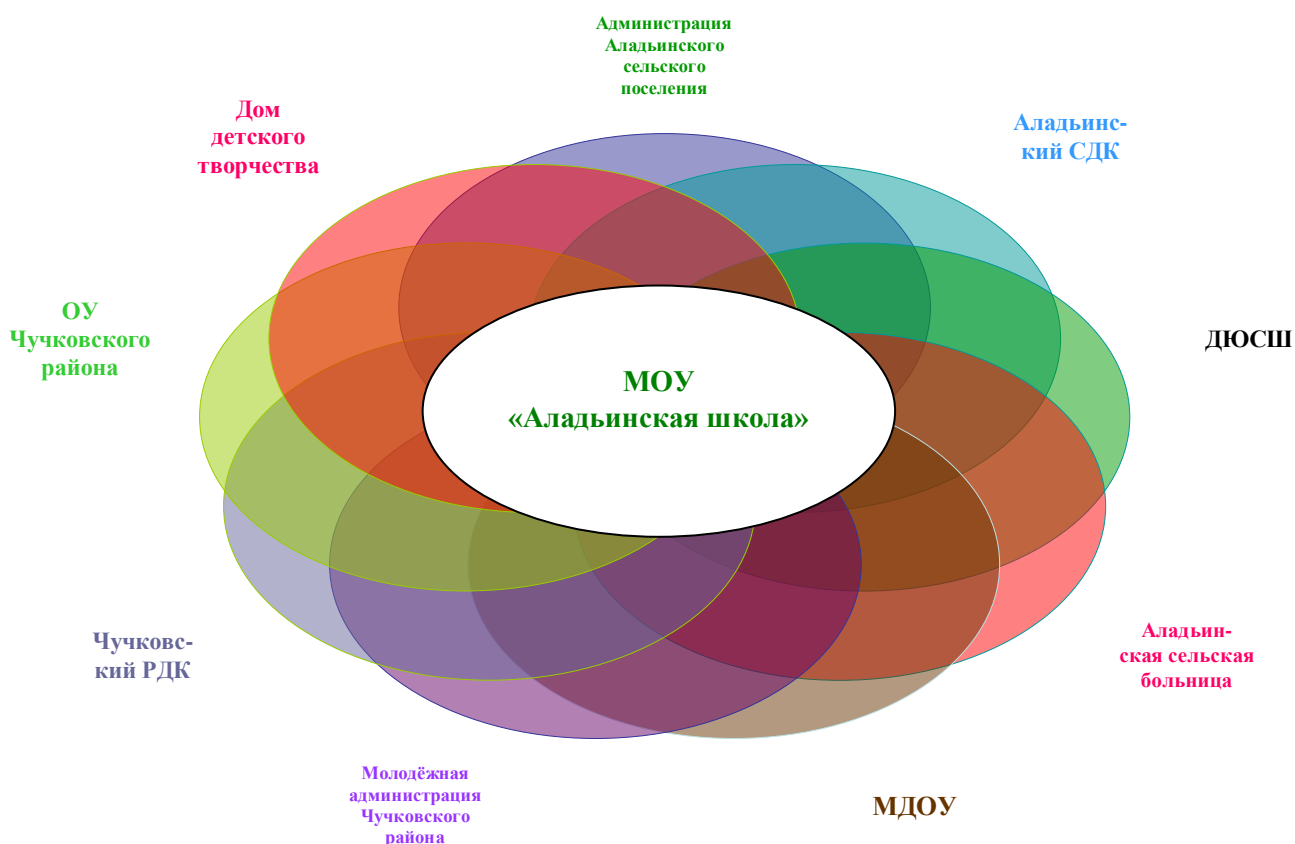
Администрация Аладьинского сельского поселения

Дом детского творчества

Аладьинский СДК

ОУ Чучковского района

ДЮСШ

МОУ «Аладьинская школа»

Чучковский РДК

Аладьинская сельская больница

Молодёжная администрация Чучковского района

МДОУ